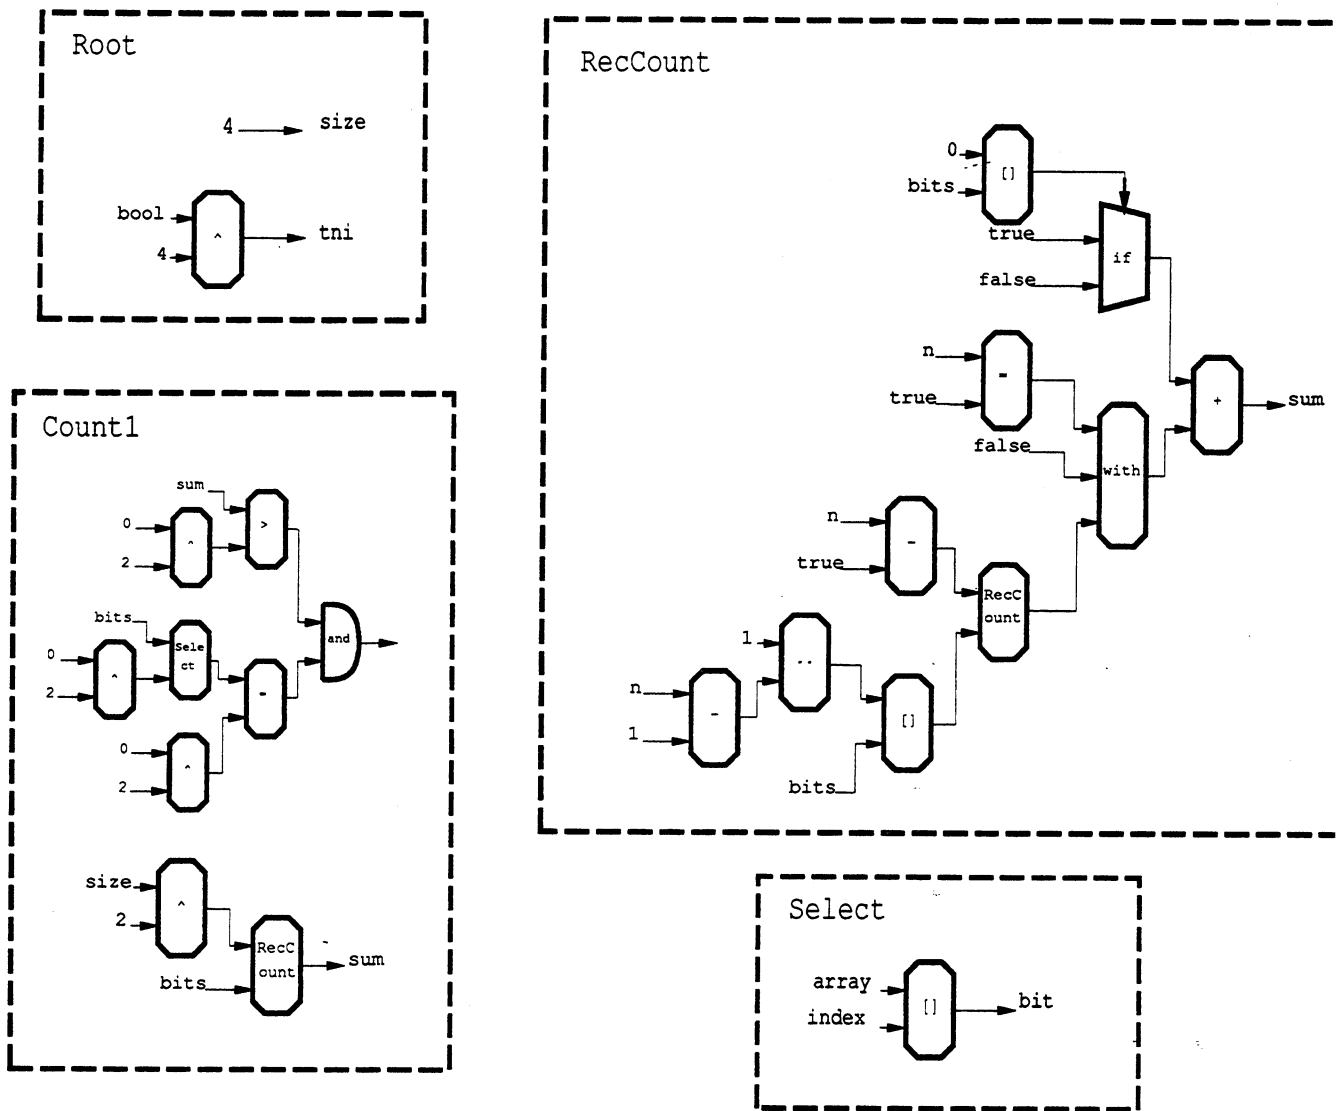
Root

4 size

bool
4
^
tni

Count1

sum
0
2
^
>

bits
0
2
^
Select
and

-

0
2
^

size
2
^
RecCount
bits
sum

RecCount

0
bits
[]
true
false
if

n
true
-
false
with
+
sum

n
true
-
RecCount

1
n
1
-
..
[]
bits

Select

array
index
[]
bit